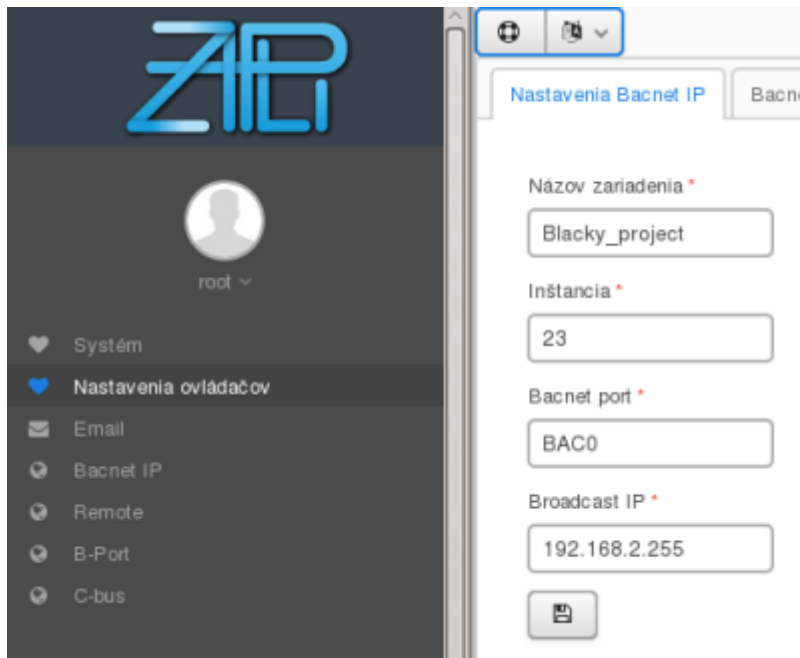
ZAPLI

root

Systém
Nastavenia ovládačov
Email
Bacnet IP
Remote
B-Port
C-bus

Nastavenia Bacnet IP
Bacn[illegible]

Názov zariadenia *
Blacky_project

Inštancia *
23

Bacnet port *
BAC0

Broadcast IP *
192.168.2.255